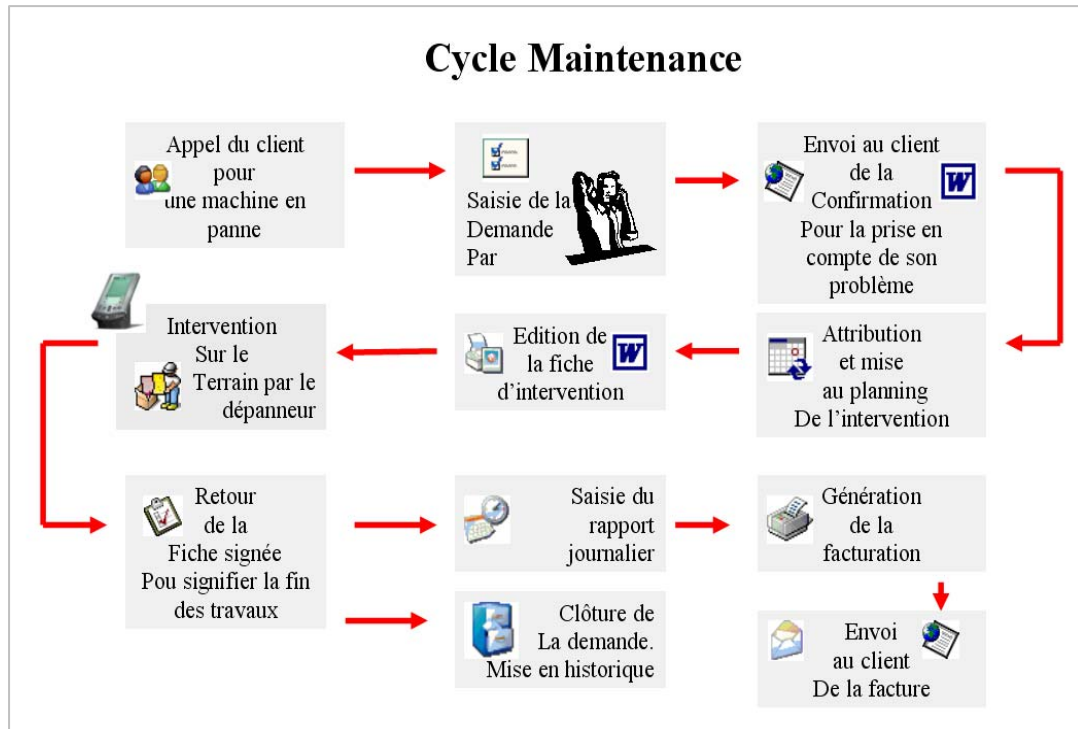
Cycle Maintenance

Appel du client pour une machine en panne

Saisie de la Demande Par

Envoi au client de la Confirmation Pour la prise en compte de son problème

Attribution et mise au planning De l'intervention

Edition de la fiche d'intervention

Intervention Sur le Terrain par le dépanneur

Retour de la Fiche signée Pou signifier la fin des travaux

Saisie du rapport journalier

Génération de la facturation

Envoi au client De la facture

Clôture de La demande. Mise en historique